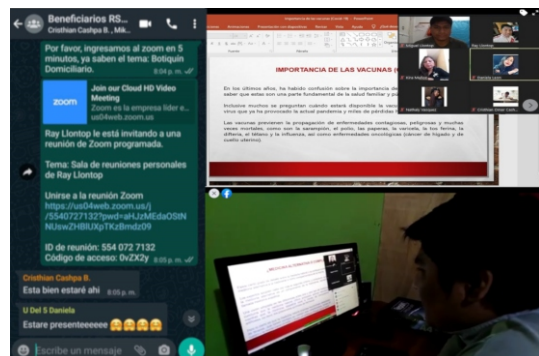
Beneficiarios RS...
Cristhian Cashpa B., Mik...

Por favor, ingresamos al zoom en 5 minutos, ya saben el tema: Botiquín Domiciliario.
8:04 p. m.

zoom
Join our Cloud HD Video Meeting
Zoom es la empresa líder e...
us04web.zoom.us

Ray Llontop le está invitando a una reunión de Zoom programada.

Tema: Sala de reuniones personales de Ray Llontop

Unirse a la reunión Zoom
https://us04web.zoom.us/j/5540727132?pwd=aHJzMEdaOStNNUswZHBlUXpTKzBmdz09

ID de reunión: 554 072 7132
Código de acceso: 0vZX2y
8:05 p. m.

Cristhian Cashpa B.
Esta bien estaré ahí
8:05 p. m.

U Del S Daniela
Estare presenteeeeee 🤗🤗🤗🤗

Escribe un mensaje

IMPORTANCIA DE LAS VACUNAS

En los últimos años, ha habido confusión sobre la importancia de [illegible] saber que estas son una parte fundamental de la salud familiar y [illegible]

Inclusive muchos se preguntan cuándo estará disponible la vacu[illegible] virus que ha provocado la actual pandemia y miles de pérdidas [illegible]

Las vacunas previenen la propagación de enfermedades contagiosas, peligrosas y muchas veces mortales, como son la sarampión, el polio, las paperas, la varicela, la tos ferina, la difteria, el tétano y la influenza, así como enfermedades oncológicas (cáncer de hígado y de cuello uterino).